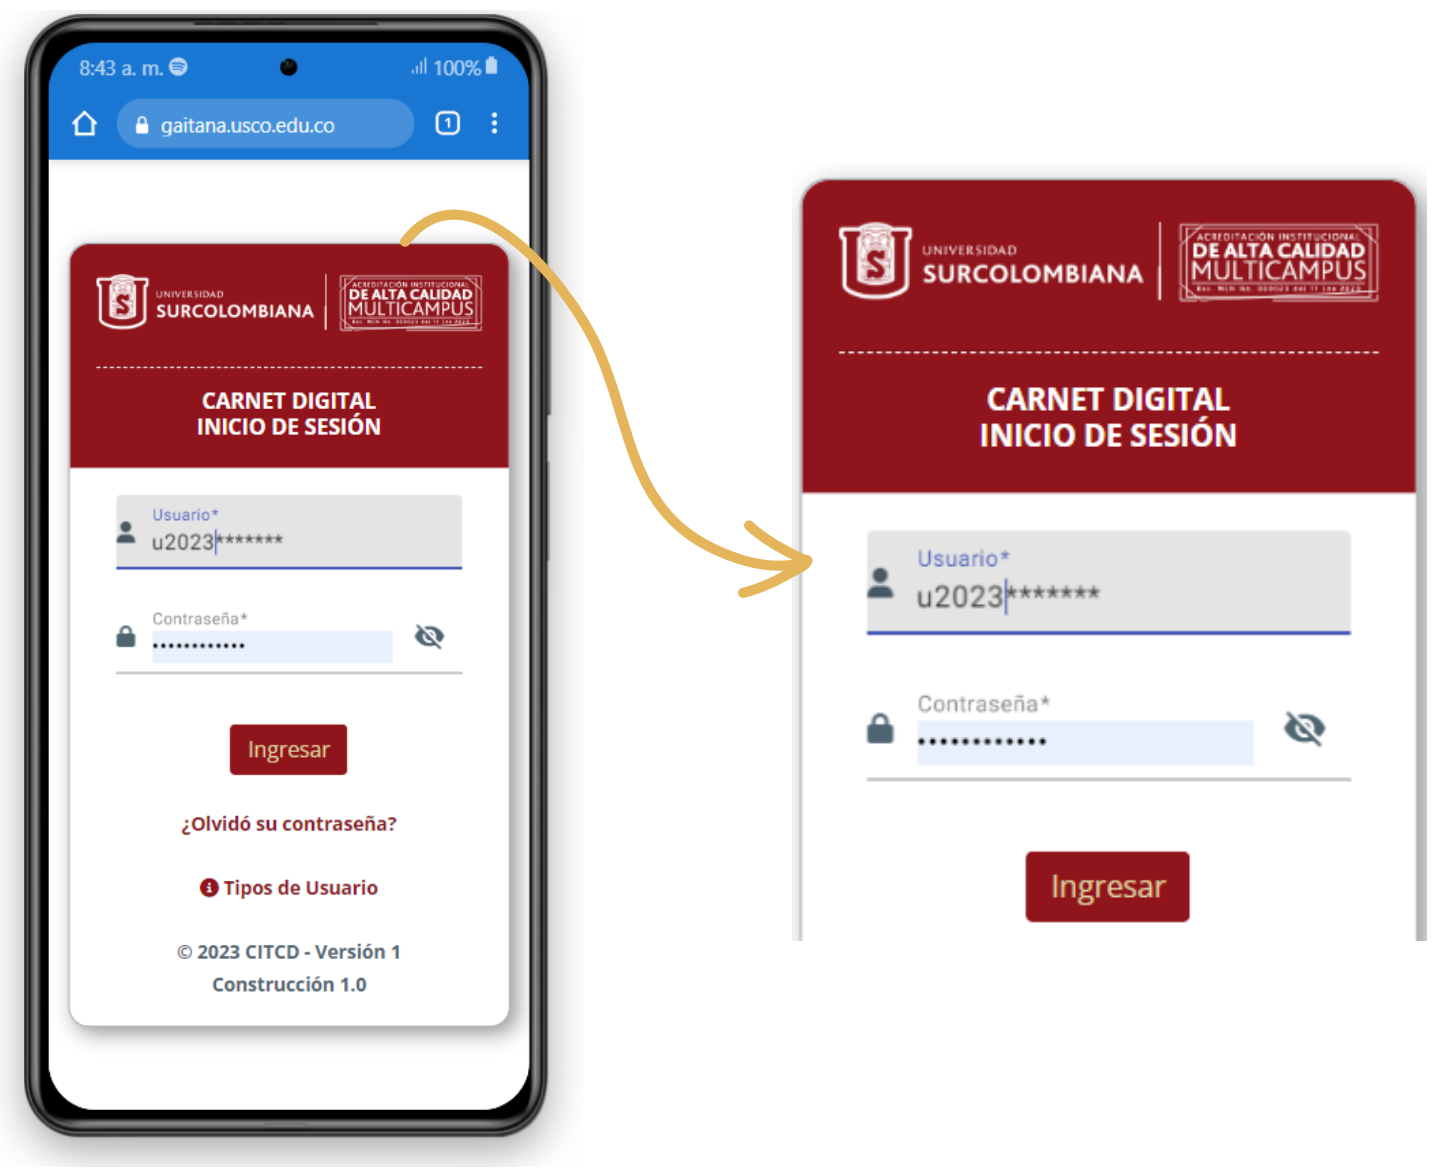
8:43 a. m.

100%

gaitana.usco.edu.co

1

UNIVERSIDAD SURCOLOMBIANA

ACREDITACIÓN INSTITUCIONAL DE ALTA CALIDAD MULTICAMPUS

CARNET DIGITAL
INICIO DE SESIÓN

Usuario*
u2023*******

Contraseña*
•••••••••••••

Ingresar

¿Olvidó su contraseña?

Tipos de Usuario

© 2023 CITCD - Versión 1
Construcción 1.0

UNIVERSIDAD SURCOLOMBIANA

ACREDITACIÓN INSTITUCIONAL DE ALTA CALIDAD MULTICAMPUS

CARNET DIGITAL
INICIO DE SESIÓN

Usuario*
u2023*******

Contraseña*
•••••••••••••

Ingresar